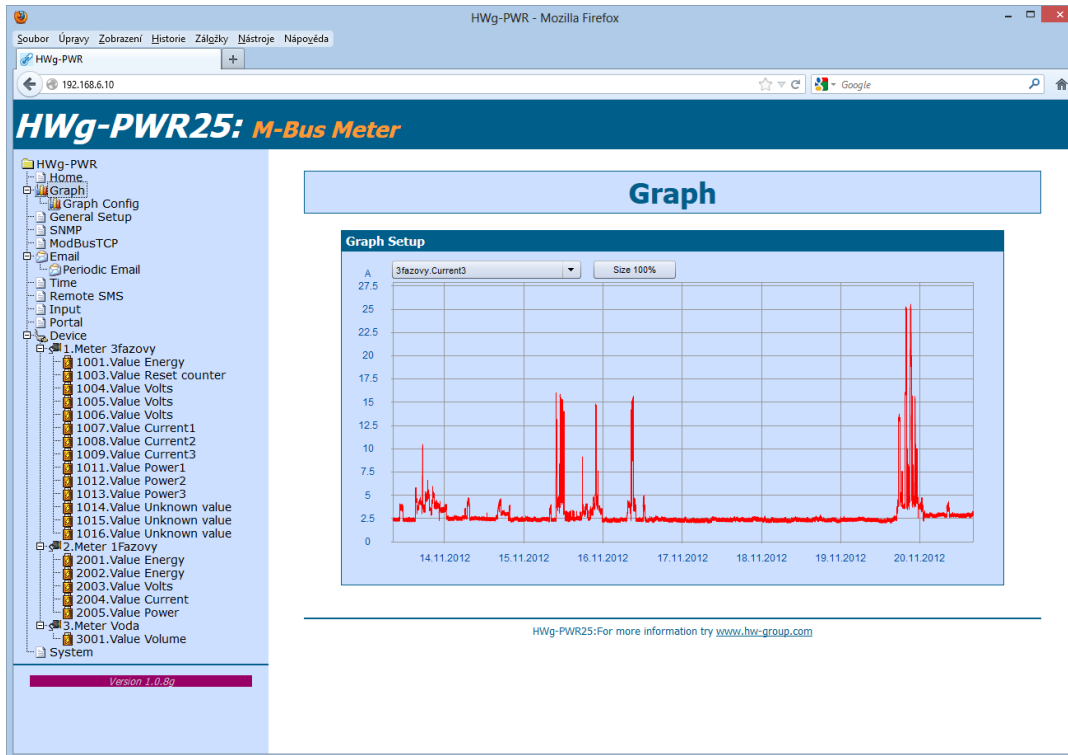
HWg-PWR - Mozilla Firefox

Soubor Úpravy Zobrazení Historie Záložky Nástroje Nápověda

HWg-PWR +

192.168.6.10

Google

HWg-PWR25: M-Bus Meter

HWg-PWR
Home
Graph
Graph Config
General Setup
SNMP
ModBusTCP
Email
Periodic Email
Time
Remote SMS
Input
Portal
Device
1.Meter 3fazovy
1001.Value Energy
1003.Value Reset counter
1004.Value Volts
1005.Value Volts
1006.Value Volts
1007.Value Current1
1008.Value Current2
1009.Value Current3
1011.Value Power1
1012.Value Power2
1013.Value Power3
1014.Value Unknown value
1015.Value Unknown value
1016.Value Unknown value
2.Meter 1Fazovy
2001.Value Energy
2002.Value Energy
2003.Value Volts
2004.Value Current
2005.Value Power
3.Meter Voda
3001.Value Volume
System

Version 1.0.8g

Graph

Graph Setup

3fazovy.Current3

Size 100%

A
27.5
25
22.5
20
17.5
15
12.5
10
7.5
5
2.5
0

14.11.2012 15.11.2012 16.11.2012 17.11.2012 18.11.2012 19.11.2012 20.11.2012

HWg-PWR25:For more information try www.hw-group.com